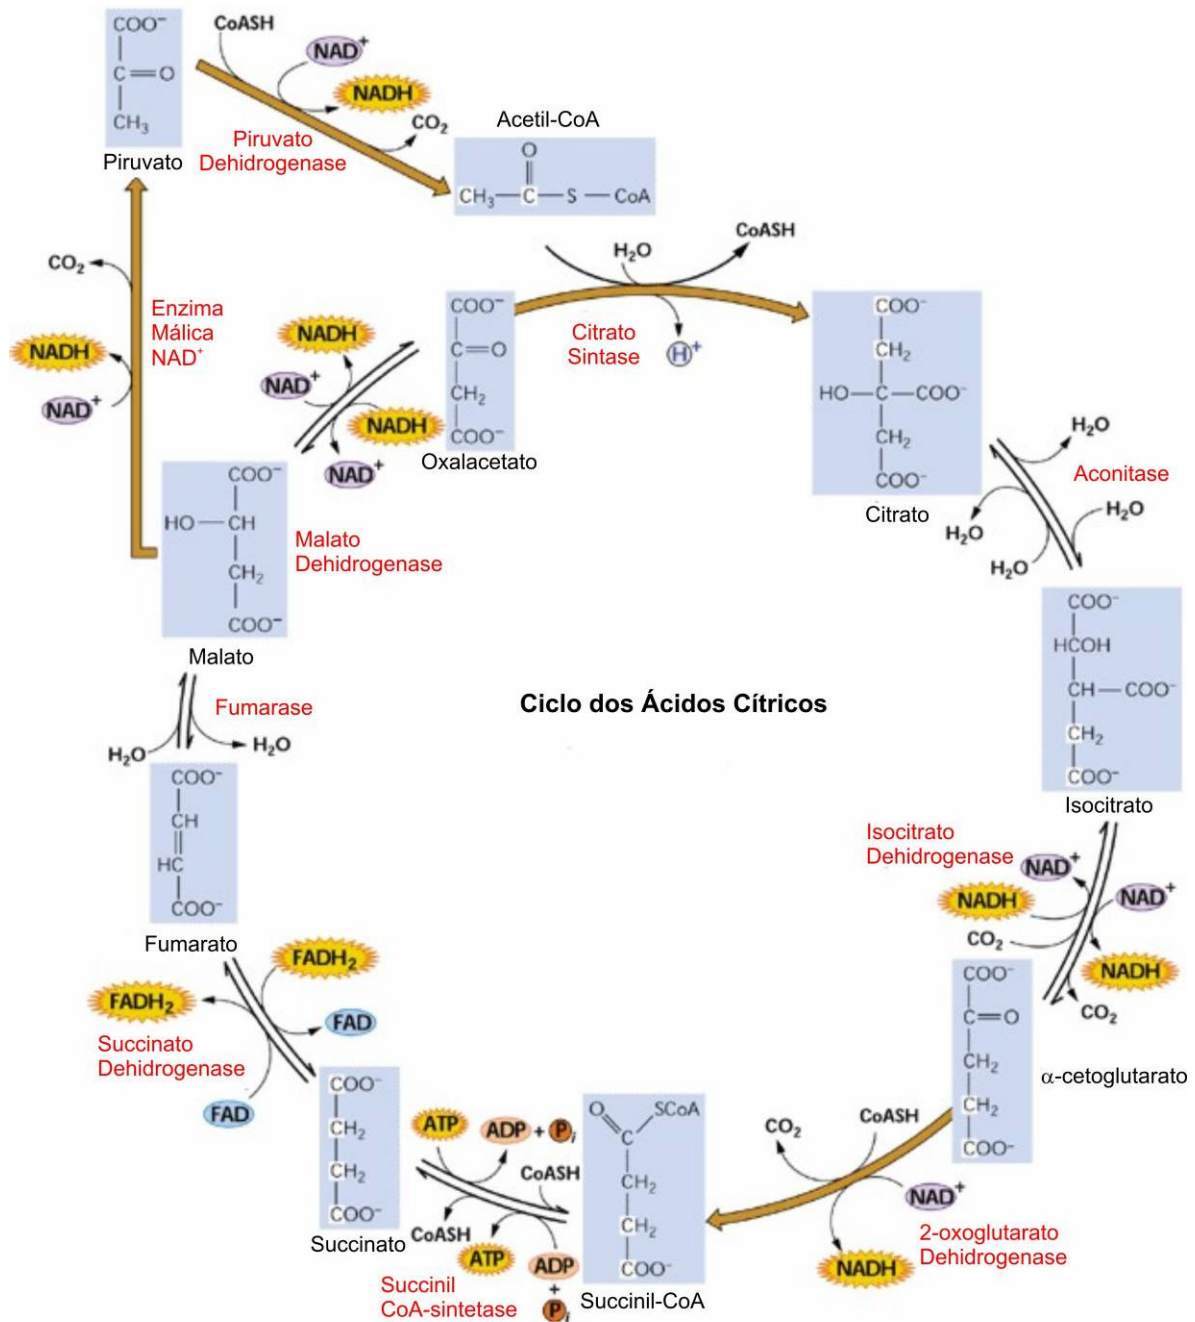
$COO^-$
$C=O$
$CH_3$
Piruvato

CoASH
$NAD^+$
NADH
$CO_2$
Piruvato Dehidrogenase

Acetil-CoA
O
$CH_3-C-S-CoA$

CoASH
$H_2O$
Citrato Sintase
$H^+$

$CO_2$
Enzima Málica $NAD^+$
NADH
$NAD^+$

NADH
$NAD^+$
NADH
$NAD^+$

$COO^-$
$C=O$
$CH_2$
$COO^-$
Oxalacetato

$COO^-$
$CH_2$
$HO-C-COO^-$
$CH_2$
$COO^-$
Citrato

$H_2O$
Aconitase
$H_2O$
$H_2O$
$H_2O$

$COO^-$
$HO-CH$
$CH_2$
$COO^-$
Malato
Malato Dehidrogenase

Ciclo dos Ácidos Cítricos

Fumarase
$H_2O$
$H_2O$

$COO^-$
HCOH
$CH-COO^-$
$CH_2$
$COO^-$
Isocitrato

$COO^-$
CH
HC
$COO^-$
Fumarato

Isocitrato Dehidrogenase
$NAD^+$
NADH
$NAD^+$
$CO_2$
NADH
$CO_2$

$FADH_2$
$FADH_2$
FAD
Succinato Dehidrogenase
FAD

$COO^-$
$C=O$
$CH_2$
$CH_2$
$COO^-$
α-cetoglutarato

$COO^-$
$CH_2$
$CH_2$
$COO^-$
Succinato

ATP
ADP + $P_i$
CoASH
CoASH
ATP
ADP
+
$P_i$
Succinil CoA-sintetase

O
SCoA
C
$CH_2$
$CH_2$
$COO^-$
Succinil-CoA

$CO_2$
CoASH
$NAD^+$
NADH
2-oxoglutarato Dehidrogenase